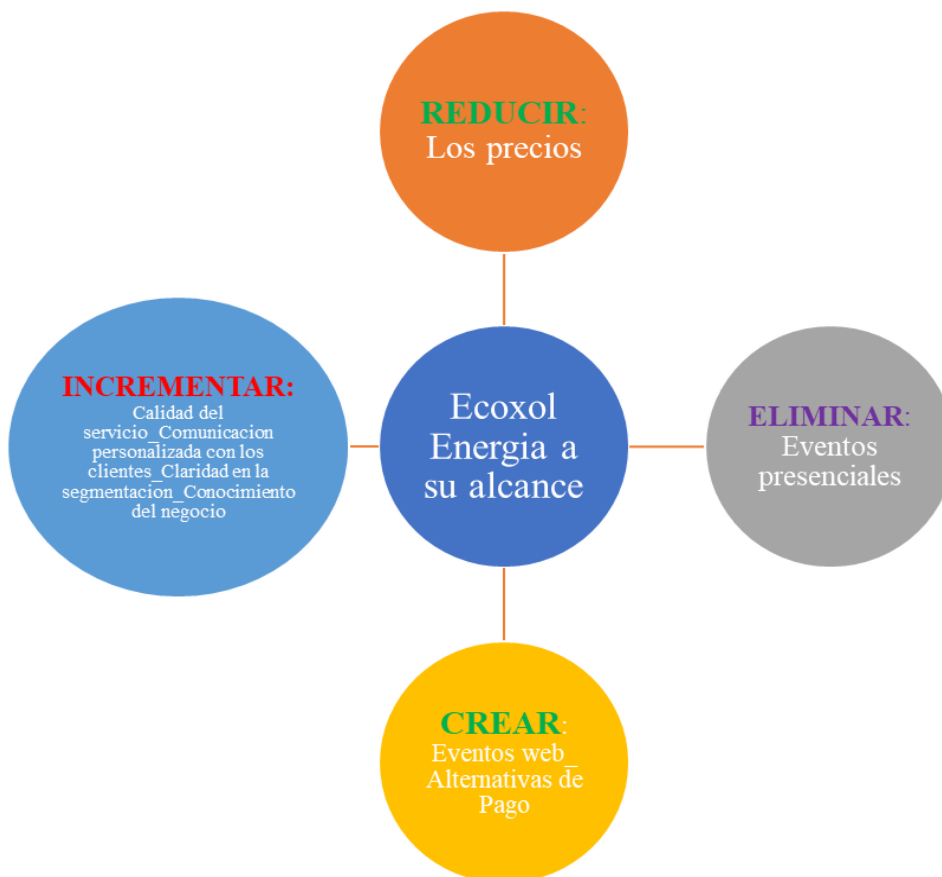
REDUCIR: Los precios

INCREMENTAR: Calidad del servicio_Comunicacion personalizada con los clientes_Claridad en la segmentacion_Conocimiento del negocio

Ecoxol Energia a su alcance

ELIMINAR: Eventos presenciales

CREAR: Eventos web_ Alternativas de Pago